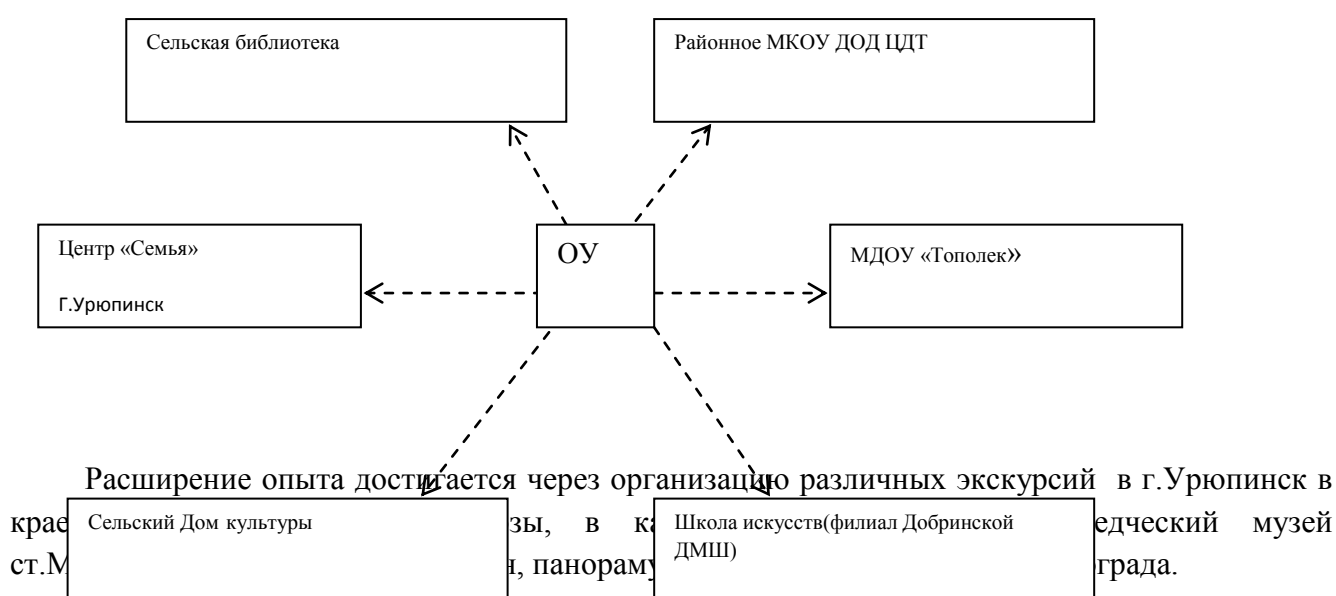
Сельская библиотека

Районное МКОУ ДОД ЦДТ

Центр «Семья»

Г.Урюпинск

ОУ

МДОУ «Тополек»

Расширение опыта достигается через организацию различных экскурсий в г.Урюпинск в крае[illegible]зы, в ка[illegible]едческий музей ст.М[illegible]н, панораму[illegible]града.

Сельский Дом культуры

Школа искусств(филиал Добринской ДМШ)